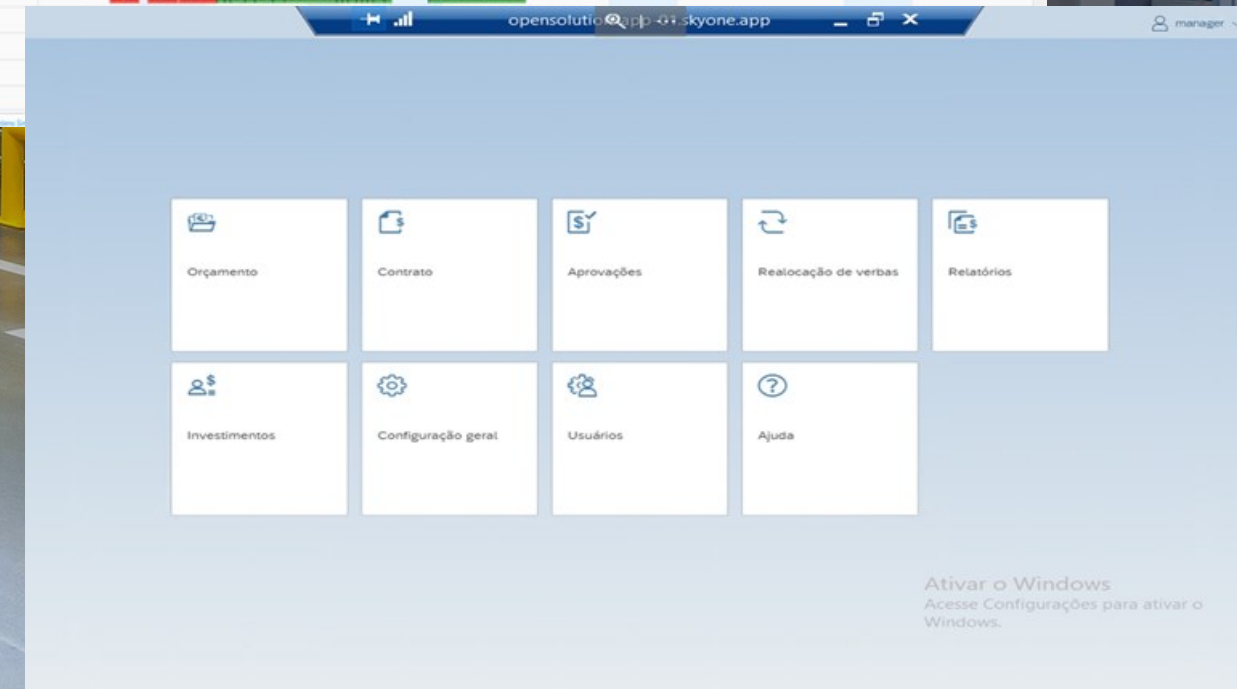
opensolutio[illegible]app-01.skyone.app

manager

Orçamento

Contrato

Aprovações

Realocação de verbas

Relatórios

Investimentos

Configuração geral

Usuários

Ajuda

Ativar o Windows
Acesse Configurações para ativar o Windows.